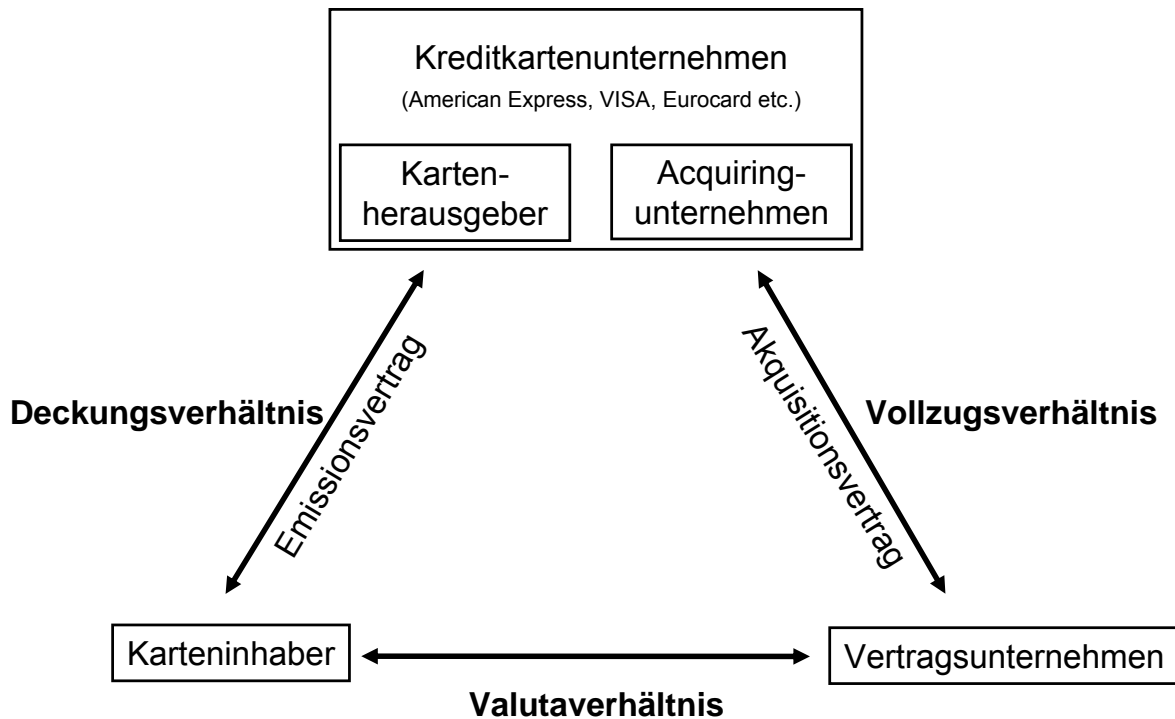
Kreditkartenunternehmen
(American Express, VISA, Eurocard etc.)

Kartenherausgeber

Acquiringunternehmen

Deckungsverhältnis

Emissionsvertrag

Akquisitionsvertrag

Vollzugsverhältnis

Karteninhaber

Vertragsunternehmen

Valutaverhältnis